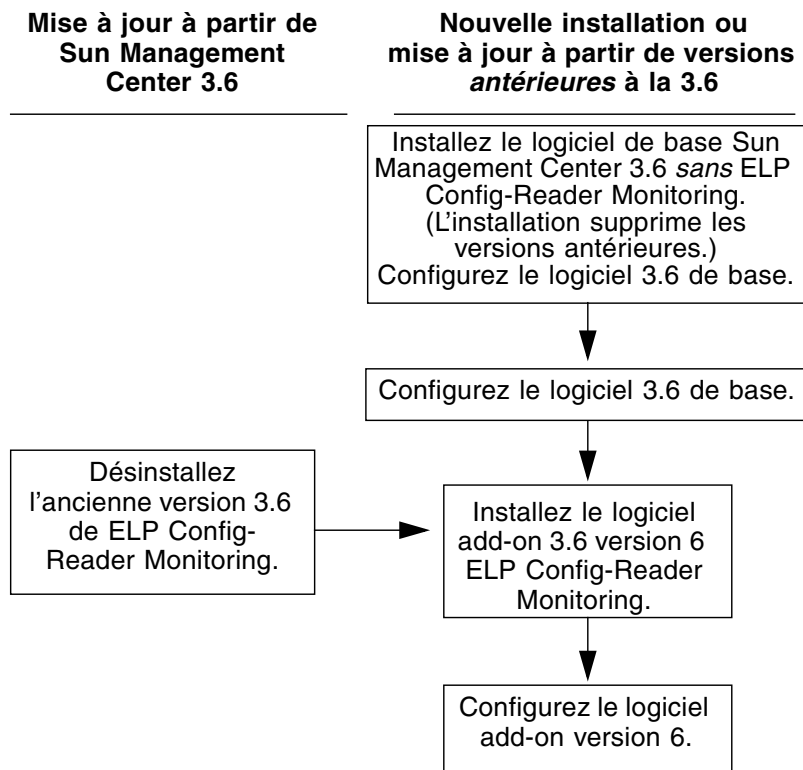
**Mise à jour à partir de Sun Management Center 3.6**

**Nouvelle installation ou mise à jour à partir de versions *antérieures* à la 3.6**

Installez le logiciel de base Sun Management Center 3.6 *sans* ELP Config-Reader Monitoring. (L'installation supprime les versions antérieures.) Configurez le logiciel 3.6 de base.

Configurez le logiciel 3.6 de base.

Désinstallez l'ancienne version 3.6 de ELP Config-Reader Monitoring.

Installez le logiciel add-on 3.6 version 6 ELP Config-Reader Monitoring.

Configurez le logiciel add-on version 6.